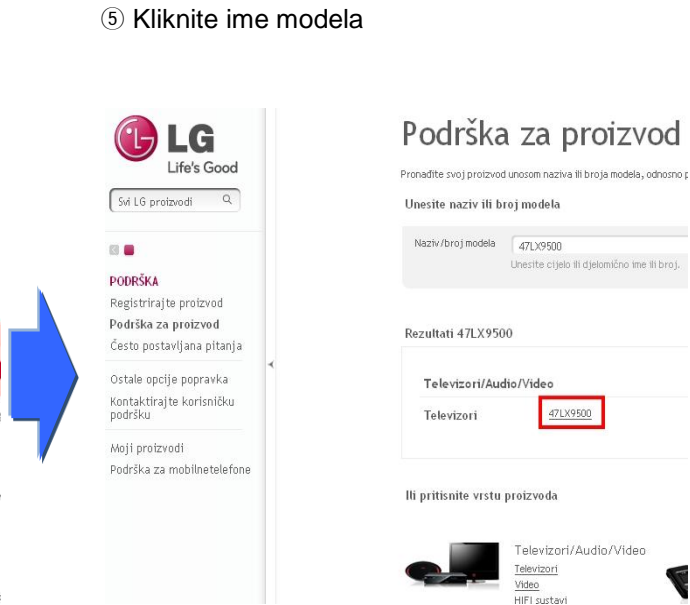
⑤ Kliknite ime modela

LG
Life's Good

Svi LG proizvodi

PODRŠKA
Registrirajte proizvod
Podrška za proizvod
Često postavljana pitanja

Ostale opcije popravka
Kontaktirajte korisničku podršku

Moji proizvodi
Podrška za mobilnetelefone

Podrška za proizvod

Pronađite svoj proizvod unosom naziva ili broja modela, odnosno p

Unesite naziv ili broj modela

Naziv/broj modela 47LX9500
Unesite cijelo ili djelomično ime ili broj.

Rezultati 47LX9500

Televizori/Audio/Video
Televizori 47LX9500

Ili pritisnite vrstu proizvoda

Televizori/Audio/Video
Televizori
Video
HIFI sustavi